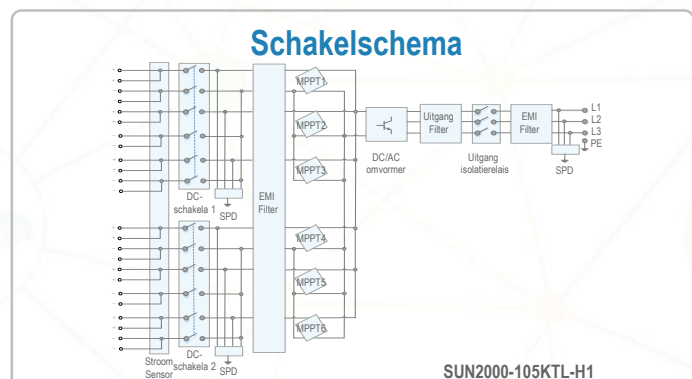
Schakelschema

MPPT1
MPPT2
MPPT3
MPPT4
MPPT5
MPPT6

DC-schakela 1
SPD
EMI Filter
DC-schakela 2
SPD
Stroom Sensor

DC/AC omvormer
Uitgang Filter
Uitgang isolatierelais
EMI Filter
SPD

L1
L2
L3
PE

SUN2000-105KTL-H1